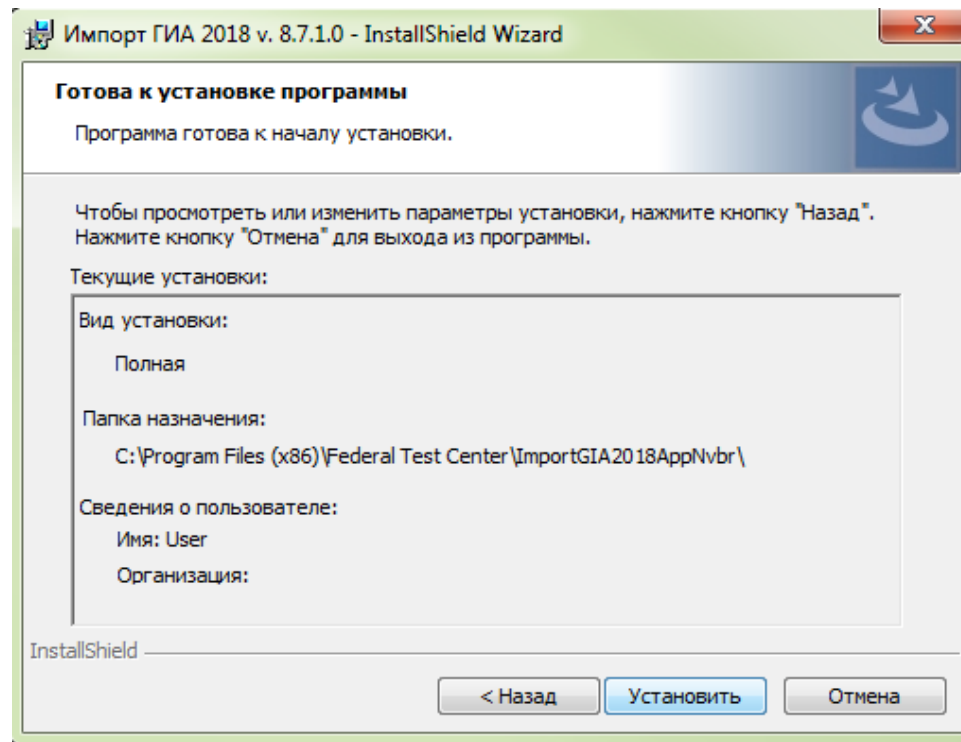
Импорт ГИА 2018 v. 8.7.1.0 - InstallShield Wizard

X

Готова к установке программы

Программа готова к началу установки.

Чтобы просмотреть или изменить параметры установки, нажмите кнопку "Назад". Нажмите кнопку "Отмена" для выхода из программы.

Текущие установки:

Вид установки:

Полная

Папка назначения:

C:\Program Files (x86)\Federal Test Center\ImportGIA2018AppNvbr\

Сведения о пользователе:

Имя: User

Организация:

InstallShield

< Назад

Установить

Отмена